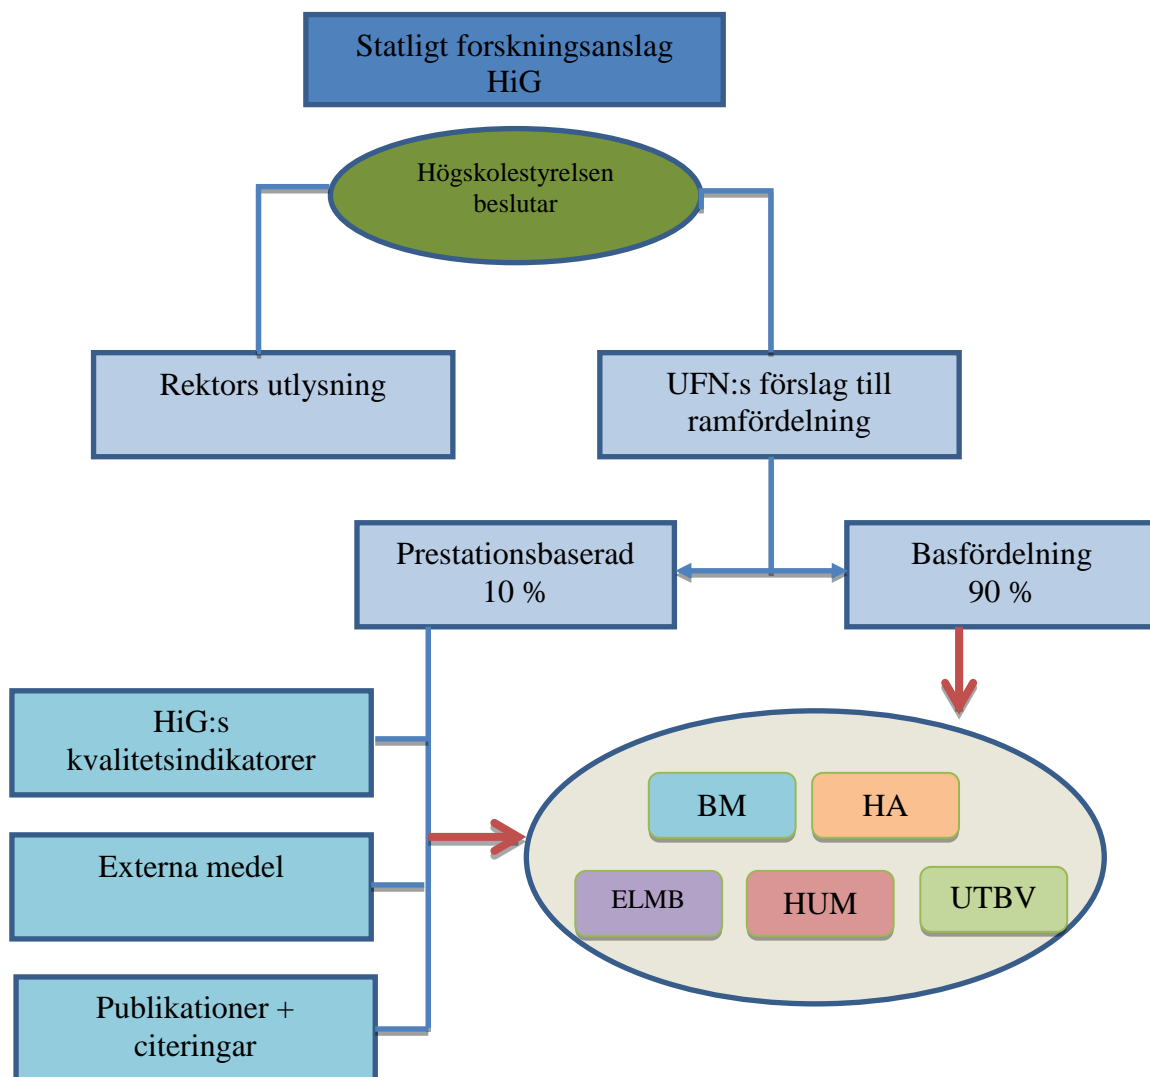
Statligt forskningsanslag
HiG

Högskolestyrelsen
beslutar

Rektors utlysning

UFN:s förslag till
ramfördelning

Prestationsbaserad
10 %

Basfördelning
90 %

HiG:s
kvalitetsindikatorer

Externa medel

Publikationer +
citeringar

BM

HA

ELMB

HUM

UTBV